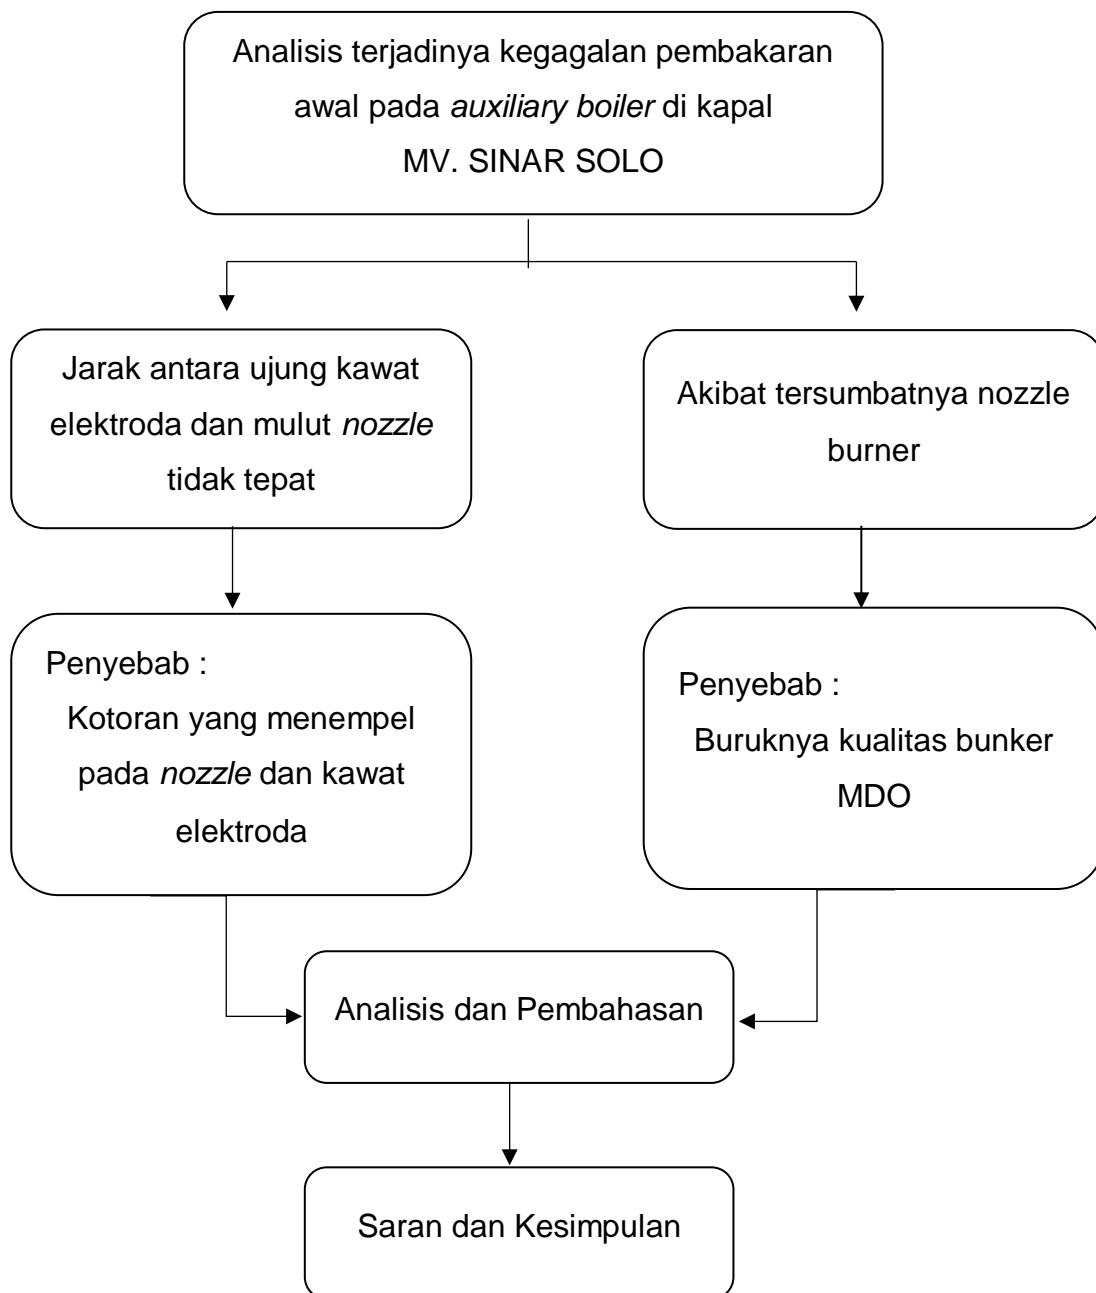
Analisis terjadinya kegagalan pembakaran awal pada auxiliary boiler di kapal MV. SINAR SOLO

Jarak antara ujung kawat elektroda dan mulut nozzle tidak tepat

Akibat tersumbatnya nozzle burner

Penyebab :
Kotoran yang menempel pada nozzle dan kawat elektroda

Penyebab :
Buruknya kualitas bunker MDO

Analisis dan Pembahasan

Saran dan Kesimpulan